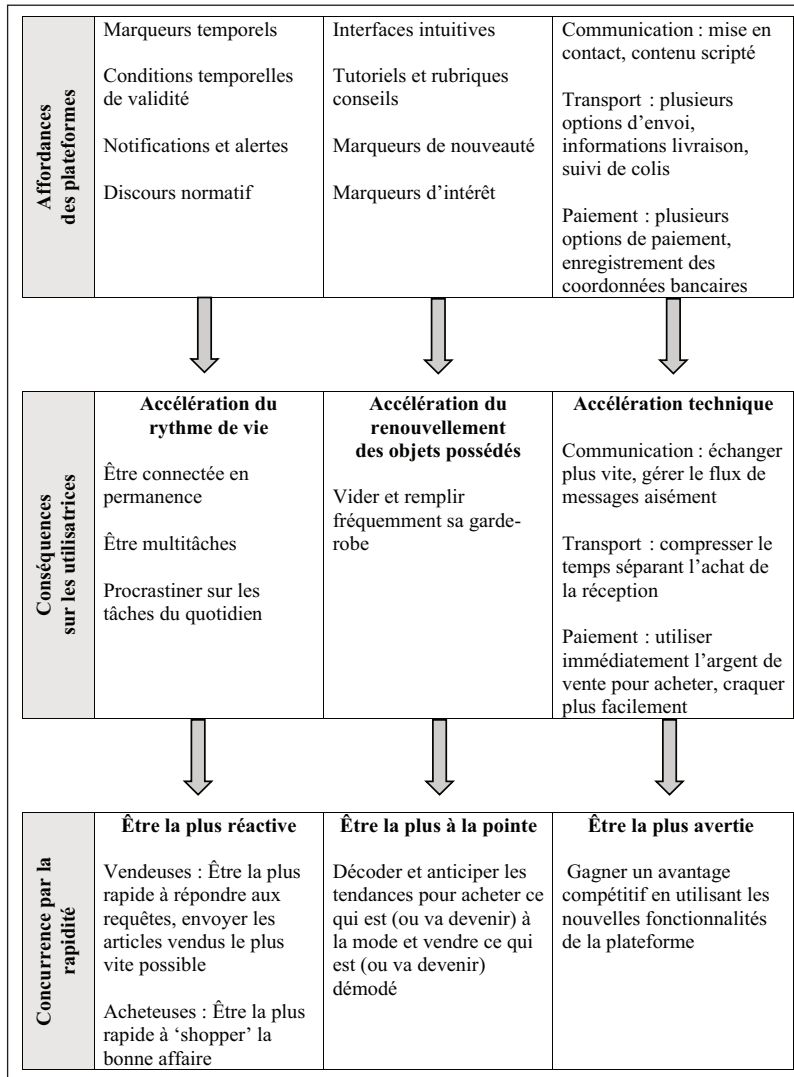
| Affordances des plateformes | Marqueurs temporels<br><br>Conditions temporelles de validité<br><br>Notifications et alertes<br><br>Discours normatif | Interfaces intuitives<br><br>Tutoriels et rubriques conseils<br><br>Marqueurs de nouveauté<br><br>Marqueurs d'intérêt | Communication : mise en contact, contenu scripté<br><br>Transport : plusieurs options d'envoi, informations livraison, suivi de colis<br><br>Paiement : plusieurs options de paiement, enregistrement des coordonnées bancaires |
|---|---|---|---|

| Conséquences sur les utilisatrices | **Accélération du rythme de vie**<br><br>Être connectée en permanence<br><br>Être multitâches<br><br>Procrastiner sur les tâches du quotidien | **Accélération du renouvellement des objets possédés**<br><br>Vider et remplir fréquemment sa garde-robe | **Accélération technique**<br><br>Communication : échanger plus vite, gérer le flux de messages aisément<br><br>Transport : compresser le temps séparant l'achat de la réception<br><br>Paiement : utiliser immédiatement l'argent de vente pour acheter, craquer plus facilement |
|---|---|---|---|

| Concurrence par la rapidité | **Être la plus réactive**<br><br>Vendeuses : Être la plus rapide à répondre aux requêtes, envoyer les articles vendus le plus vite possible<br><br>Acheteuses : Être la plus rapide à 'shopper' la bonne affaire | **Être la plus à la pointe**<br><br>Décoder et anticiper les tendances pour acheter ce qui est (ou va devenir) à la mode et vendre ce qui est (ou va devenir) démodé | **Être la plus avertie**<br><br>Gagner un avantage compétitif en utilisant les nouvelles fonctionnalités de la plateforme |
|---|---|---|---|